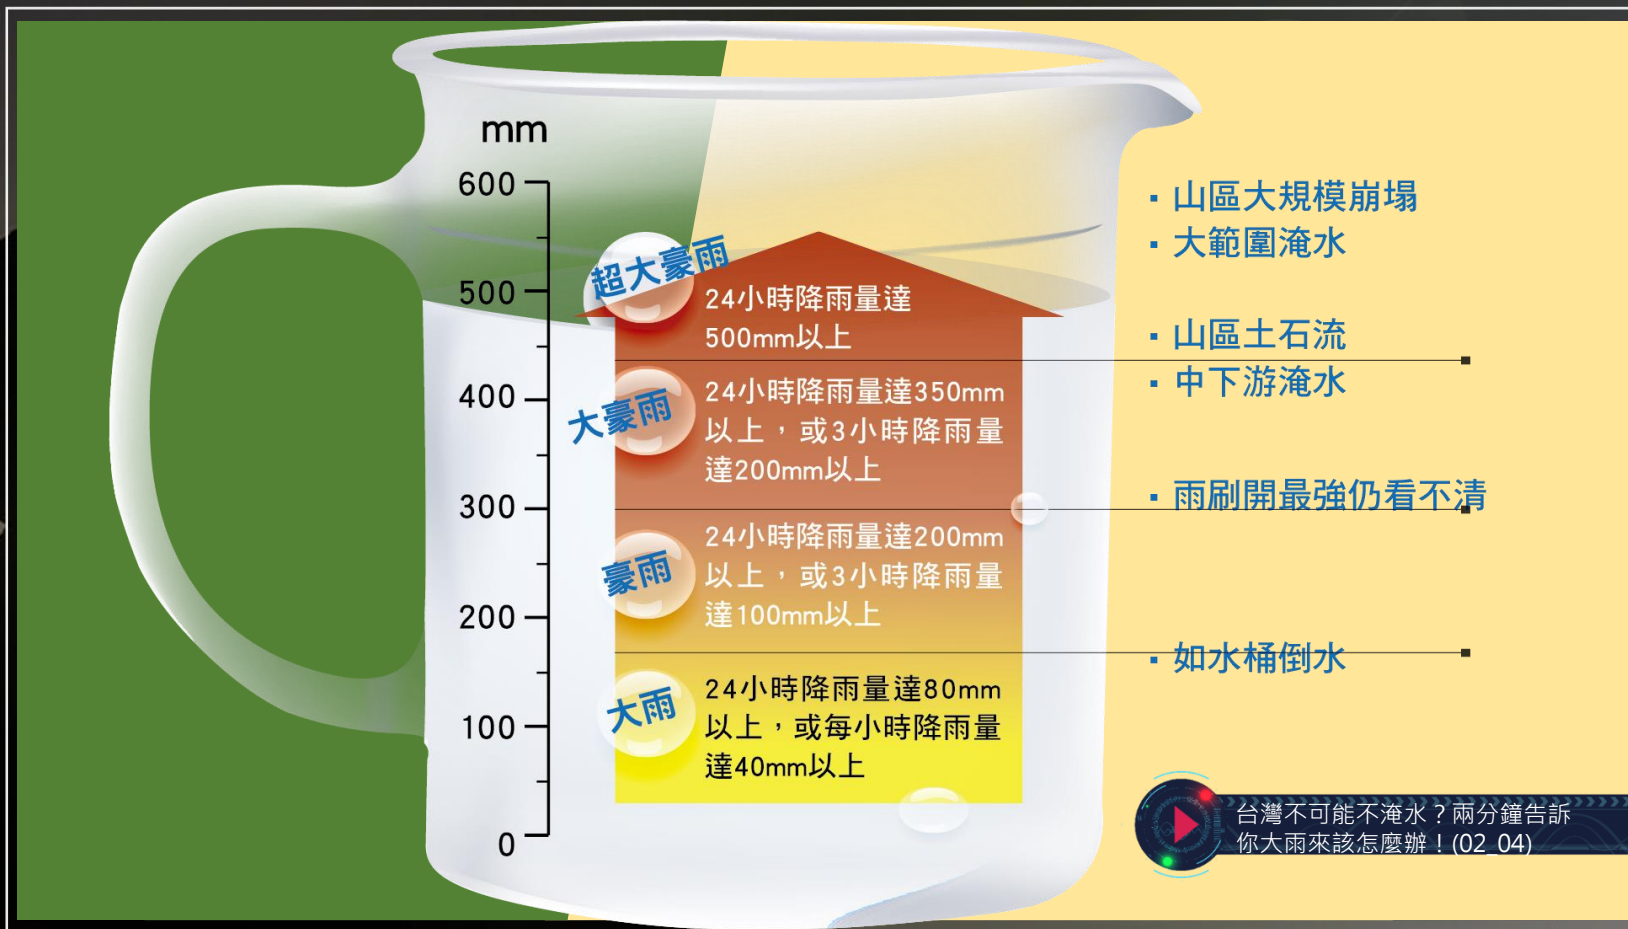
mm
600
500
400
300
200
100
0

超大豪雨
24小時降雨量達500mm以上

大豪雨
24小時降雨量達350mm以上，或3小時降雨量達200mm以上

豪雨
24小時降雨量達200mm以上，或3小時降雨量達100mm以上

大雨
24小時降雨量達80mm以上，或每小時降雨量達40mm以上

▪ 山區大規模崩塌
▪ 大範圍淹水

▪ 山區土石流
▪ 中下游淹水

▪ 雨刷開最強仍看不清

▪ 如水桶倒水

台灣不可能不淹水？兩分鐘告訴你大雨來該怎麼辦！(02_04)